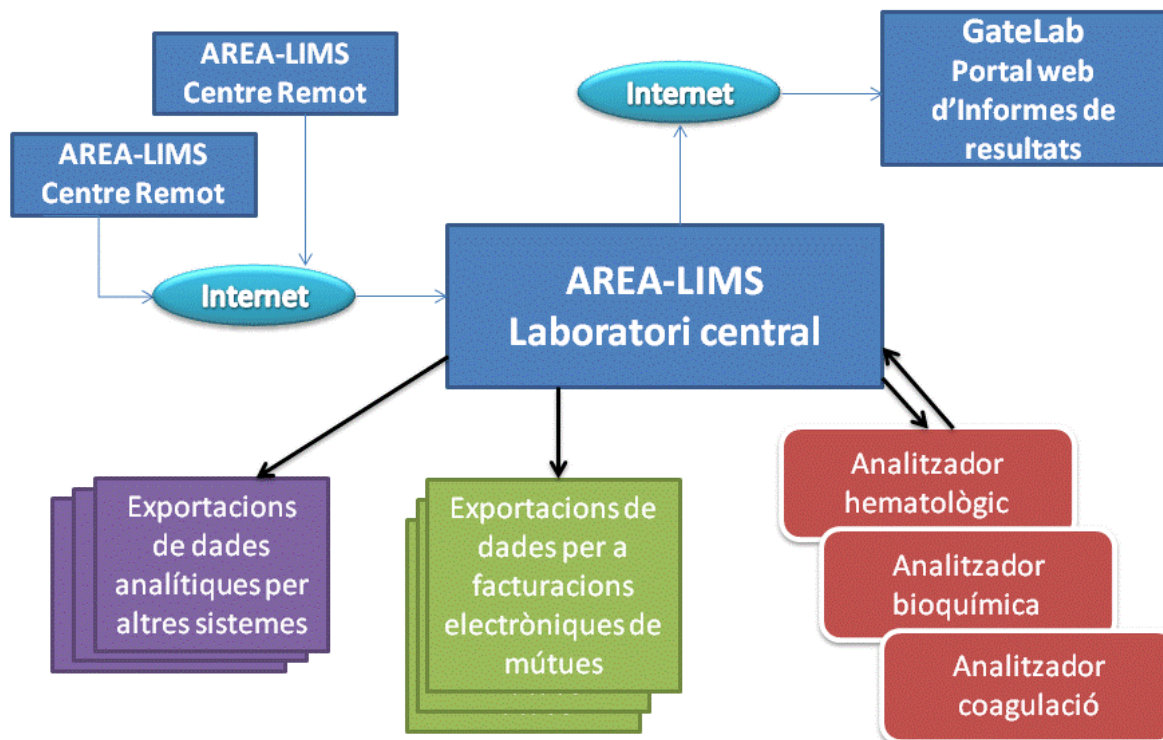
AREA-LIMS
Centre Remot

AREA-LIMS
Centre Remot

Internet

Internet

GateLab
Portal web
d'Informes de
resultats

AREA-LIMS
Laboratori central

Exportacions de dades analítiques per altres sistemes

Exportacions de dades per a facturacions electròniques de mútues

Analitzador hematològic

Analitzador bioquímica

Analitzador coagulació